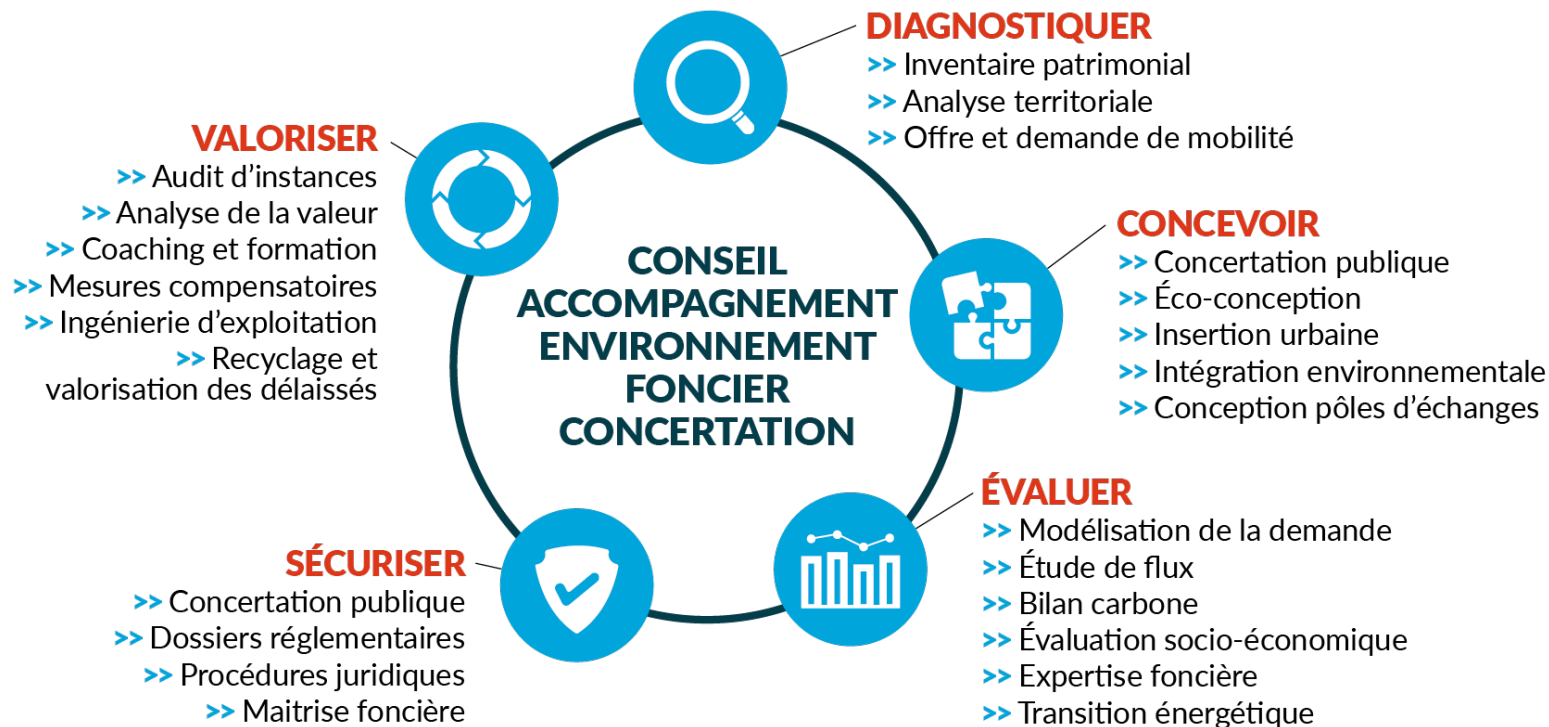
DIAGNOSTIQUER
>> Inventaire patrimonial
>> Analyse territoriale
>> Offre et demande de mobilité

VALORISER
>> Audit d'instances
>> Analyse de la valeur
>> Coaching et formation
>> Mesures compensatoires
>> Ingénierie d'exploitation
>> Recyclage et valorisation des délaissés

CONSEIL
ACCOMPAGNEMENT
ENVIRONNEMENT
FONCIER
CONCERTATION

CONCEVOIR
>> Concertation publique
>> Éco-conception
>> Insertion urbaine
>> Intégration environnementale
>> Conception pôles d'échanges

ÉVALUER
>> Modélisation de la demande
>> Étude de flux
>> Bilan carbone
>> Évaluation socio-économique
>> Expertise foncière
>> Transition énergétique

SÉCURISER
>> Concertation publique
>> Dossiers réglementaires
>> Procédures juridiques
>> Maitrise foncière